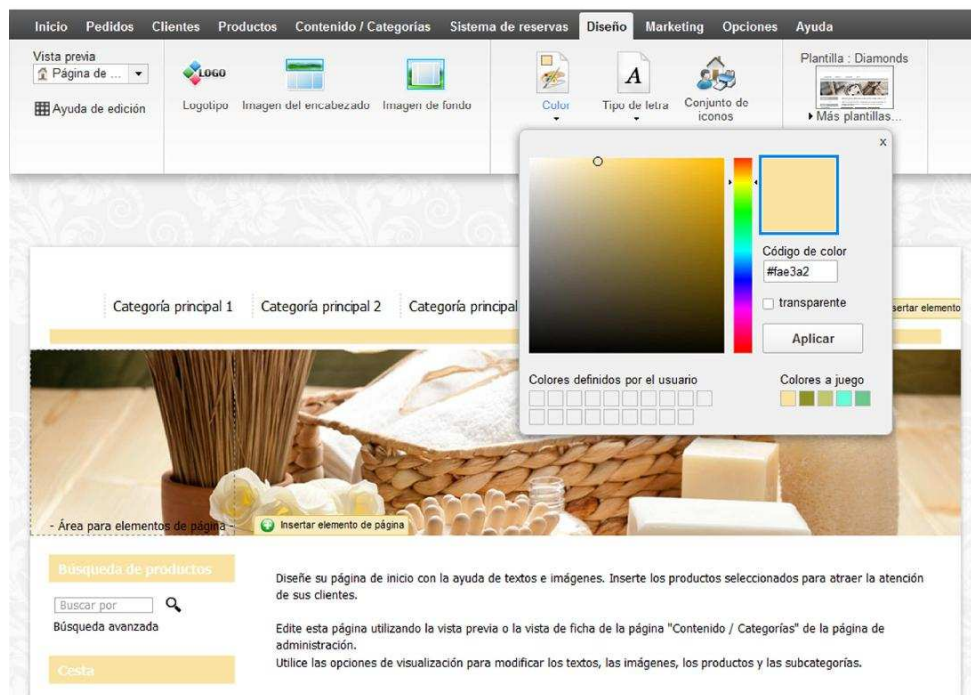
Inicio Pedidos Clientes Productos Contenido / Categorías Sistema de reservas Diseño Marketing Opciones Ayuda

Vista previa
Página de ...
Ayuda de edición

LOGO
Logotipo Imagen del encabezado Imagen de fondo

Color Tipo de letra Conjunto de iconos

Plantilla : Diamonds
▸ Más plantillas...

x

Código de color
#fae3a2
transparente
Aplicar

Colores definidos por el usuario
Colores a juego

Categoría principal 1 Categoría principal 2 Categoría principal

sertar elemento

- Área para elementos de página - Insertar elemento de página

Búsqueda de productos
Buscar por
Búsqueda avanzada

Cesta

Diseñe su página de inicio con la ayuda de textos e imágenes. Inserte los productos seleccionados para atraer la atención de sus clientes.

Edite esta página utilizando la vista previa o la vista de ficha de la página "Contenido / Categorías" de la página de administración.
Utilice las opciones de visualización para modificar los textos, las imágenes, los productos y las subcategorías.